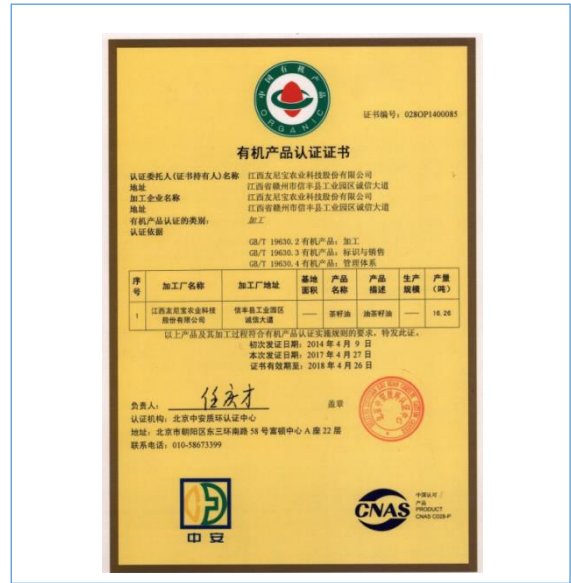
中国有机产品
ORGANIC

证书编号：028OP1400085

有机产品认证证书

认证委托人(证书持有人)名称 江西友尼宝农业科技股份有限公司
地址 江西省赣州市信丰县工业园区诚信大道
加工企业名称 江西友尼宝农业科技股份有限公司
地址 江西省赣州市信丰县工业园区诚信大道
有机产品认证的类别： 加工
认证依据
GB/T 19630.2 有机产品：加工
GB/T 19630.3 有机产品：标识与销售
GB/T 19630.4 有机产品：管理体系

| 序号 | 加工厂名称 | 加工厂地址 | 基地面积 | 产品名称 | 产品描述 | 生产规模 | 产量(吨) |
|---|---|---|---|---|---|---|---|
| 1 | 江西友尼宝农业科技股份有限公司 | 信丰县工业园区诚信大道 | —— | 茶籽油 | 油茶籽油 | —— | 16.26 |

以上产品及其加工过程符合有机产品认证实施规则的要求，特发此证。
初次发证日期：2014 年 4 月 9 日
本次发证日期：2017 年 4 月 27 日
证书有效期至：2018 年 4 月 26 日

负责人： 任庆才
盖章
认证机构：北京中安质环认证中心
地址：北京市朝阳区东三环南路 58 号富顿中心 A 座 22 层
联系电话：010-58673399

中安

CNAS
中国认可
产品
PRODUCT
CNAS C028-P